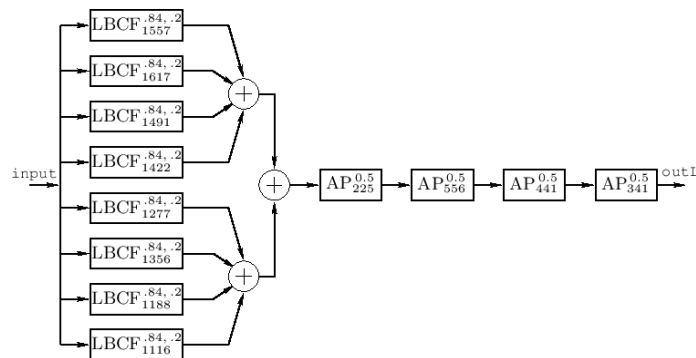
input

$\text{LBCF}^{.84,\ .2}_{1557}$

$\text{LBCF}^{.84,\ .2}_{1617}$

$\text{LBCF}^{.84,\ .2}_{1491}$

$\text{LBCF}^{.84,\ .2}_{1422}$

$\text{LBCF}^{.84,\ .2}_{1277}$

$\text{LBCF}^{.84,\ .2}_{1356}$

$\text{LBCF}^{.84,\ .2}_{1188}$

$\text{LBCF}^{.84,\ .2}_{1116}$

$+$

$+$

$+$

$\text{AP}^{0.5}_{225}$

$\text{AP}^{0.5}_{556}$

$\text{AP}^{0.5}_{441}$

$\text{AP}^{0.5}_{341}$

outL